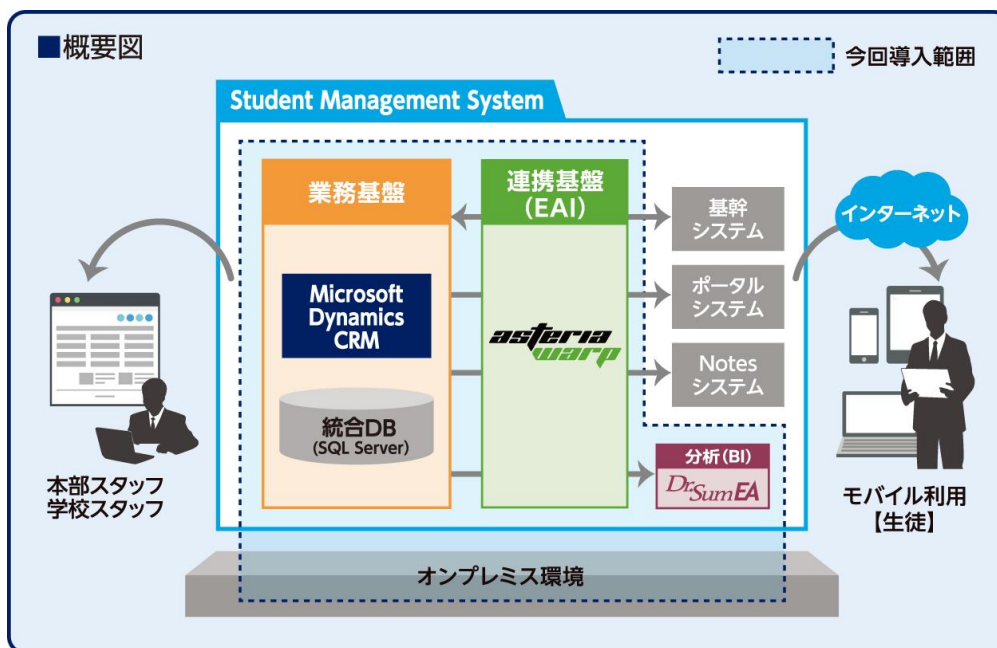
■概要図

今回導入範囲

Student Management System

業務基盤

連携基盤
(EAI)

Microsoft Dynamics CRM

asteria warp

統合DB
(SQL Server)

基幹
システム

ポータル
システム

Notes
システム

分析(BI)
Dr.Sum EA

インターネット

本部スタッフ
学校スタッフ

モバイル利用
【生徒】

オンプレミス環境